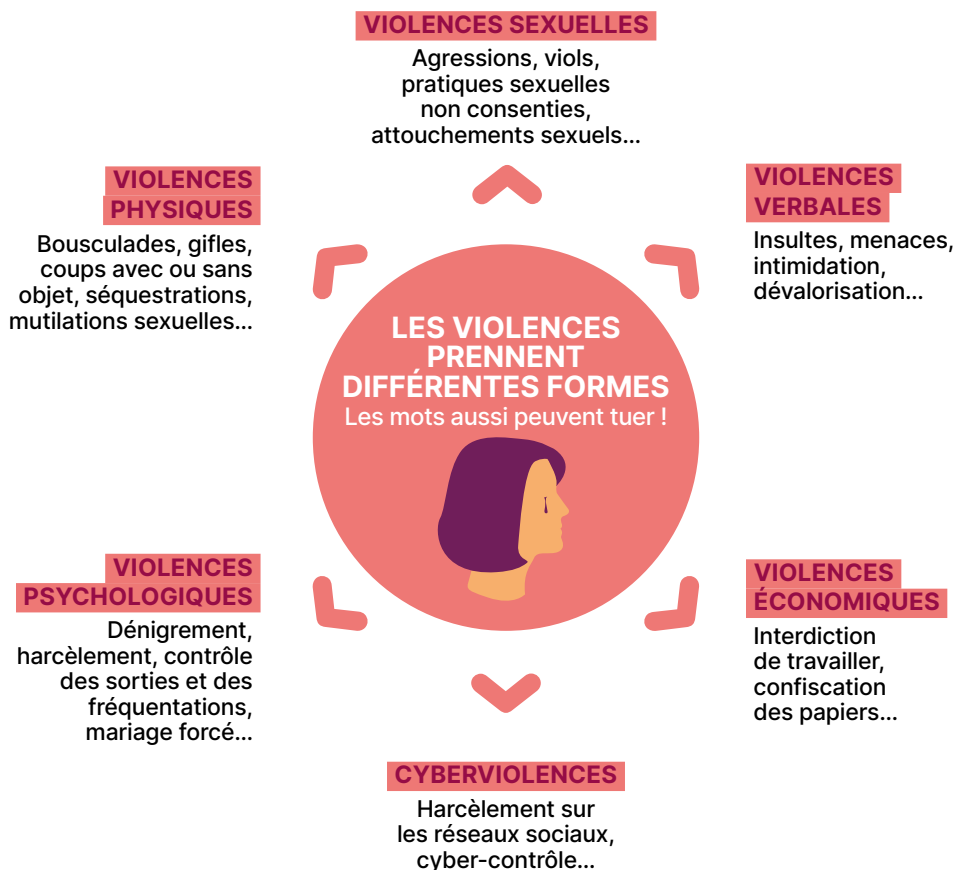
VIOLENCES SEXUELLES
Agressions, viols, pratiques sexuelles non consenties, attouchements sexuels...

VIOLENCES PHYSIQUES
Bousculades, gifles, coups avec ou sans objet, séquestrations, mutilations sexuelles...

VIOLENCES VERBALES
Insultes, menaces, intimidation, dévalorisation...

LES VIOLENCES PRENNENT DIFFÉRENTES FORMES
Les mots aussi peuvent tuer !

VIOLENCES PSYCHOLOGIQUES
Dénigrement, harcèlement, contrôle des sorties et des fréquentations, mariage forcé...

VIOLENCES ÉCONOMIQUES
Interdiction de travailler, confiscation des papiers...

CYBERVIOLENCES
Harcèlement sur les réseaux sociaux, cyber-contrôle...